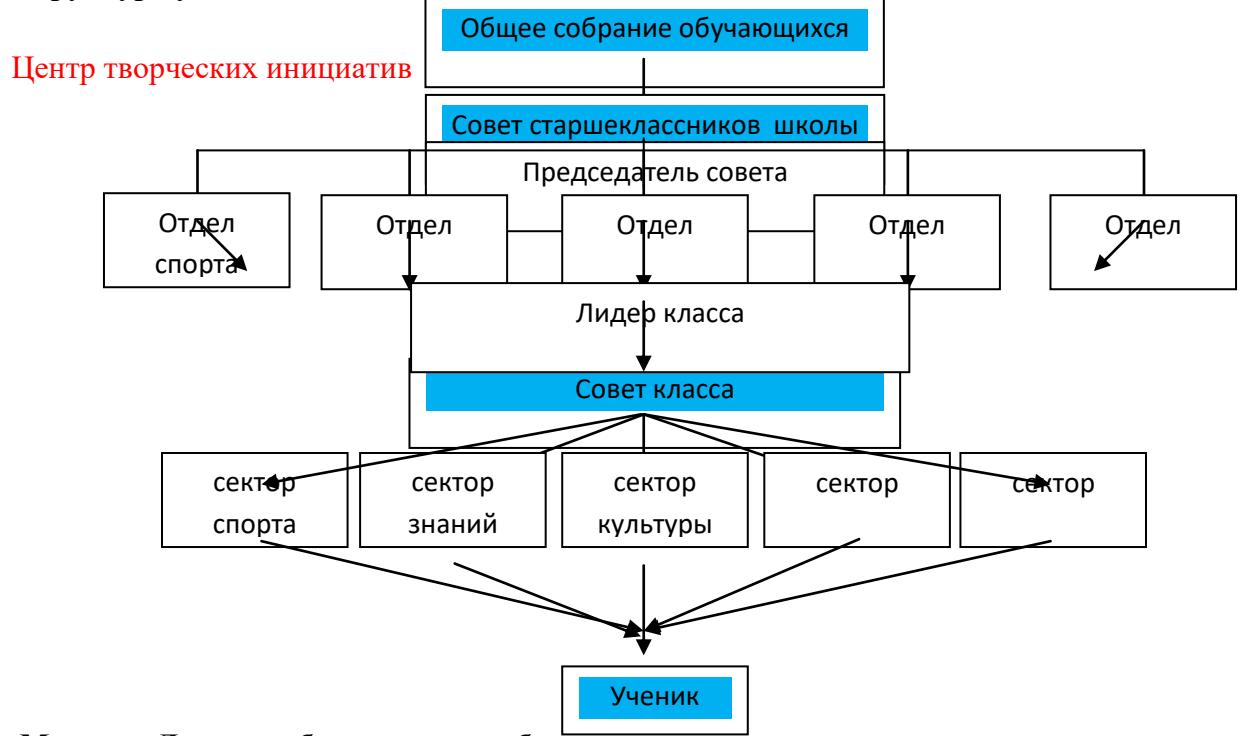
Общее собрание обучающихся

Центр творческих инициатив

Совет старшеклассников школы

Председатель совета

Отдел спорта

Отдел

Отдел

Отдел

Отдел

Лидер класса

Совет класса

сектор спорта

сектор знаний

сектор культуры

сектор

сектор

Ученик